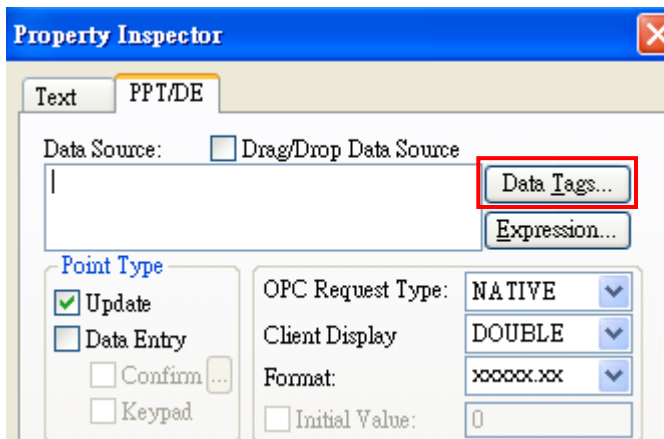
Property Inspector

Text
PPT/DE

Data Source:
Drag/Drop Data Source
Data Tags...
Expression...

Point Type
Update
Data Entry
Confirm
...
Keypad

OPC Request Type:
NATIVE
Client Display
DOUBLE
Format:
xxxxx.xx
Initial Value:
0